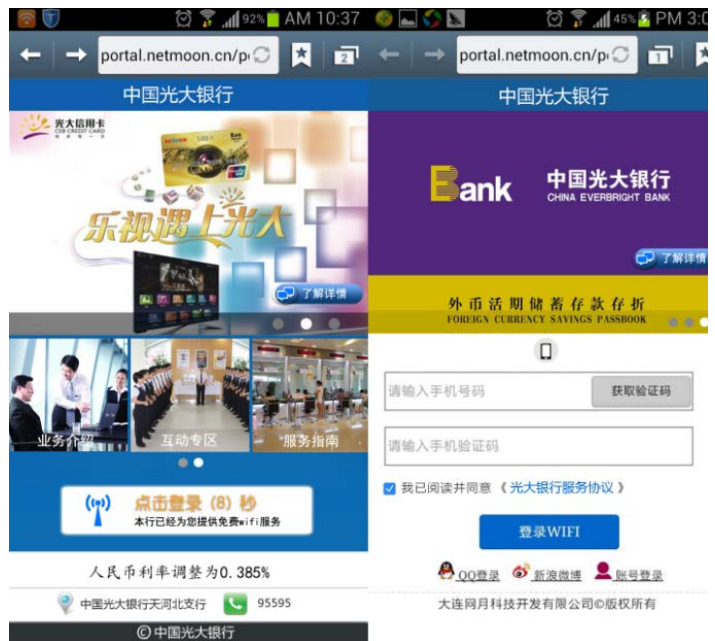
92% AM 10:37

portal.netmoon.cn/p

2

中国光大银行

光大信用卡
CEB CREDIT CARD

乐视遇上光大

了解详情

业务介绍

互动专区

服务指南

点击登录（8）秒

本行已经为您提供免费wifi服务

人民币利率调整为0.385%

中国光大银行天河北支行

95595

© 中国光大银行

45% PM 3:0

portal.netmoon.cn/p

1

中国光大银行

Bank

中国光大银行
CHINA EVERBRIGHT BANK

了解详情

外币活期储蓄存款存折
FOREIGN CURRENCY SAVINGS PASSBOOK

请输入手机号码

获取验证码

请输入手机验证码

我已阅读并同意《光大银行服务协议》

登录WIFI

QQ登录

新浪微博

账号登录

大连网月科技开发有限公司©版权所有